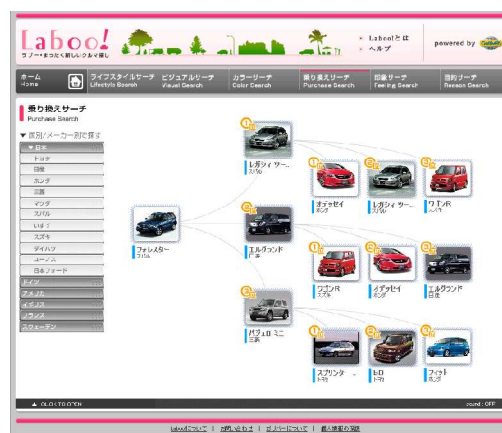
Laboo!
ラブー！もっと楽しい、クルマ探し
Labooとは
ヘルプ
powered by

ホーム Home
ライフスタイルサーチ Lifestyle Search
ビジュアルサーチ Visual Search
カラーサーチ Color Search
乗り換えサーチ Purchase Search
印象サーチ Feeling Search
目的サーチ Reason Search

乗り換えサーチ
Purchase Search

▼国別/メーカー別で探す
▼日本
トヨタ
日産
ホンダ
三菱
マツダ
スバル
いすゞ
スズキ
ダイハツ
ミツオカ
日本フォード
ドイツ
アメリカ
イギリス
フランス
スウェーデン

フォレスター スバル
レガシィ ツー... スバル
エルグランド 日産
パジェロ ミニ 三菱
オデッセイ ホンダ
レガシィ ツー... スバル
ワゴンR スズキ
ワゴンR スズキ
オデッセイ ホンダ
エルグランド 日産
スプリンタ... トヨタ
bB トヨタ
フィット ホンダ

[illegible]
sound : OFF

Labooについて | お問い合わせ | 個人情報について | 個人情報の保護